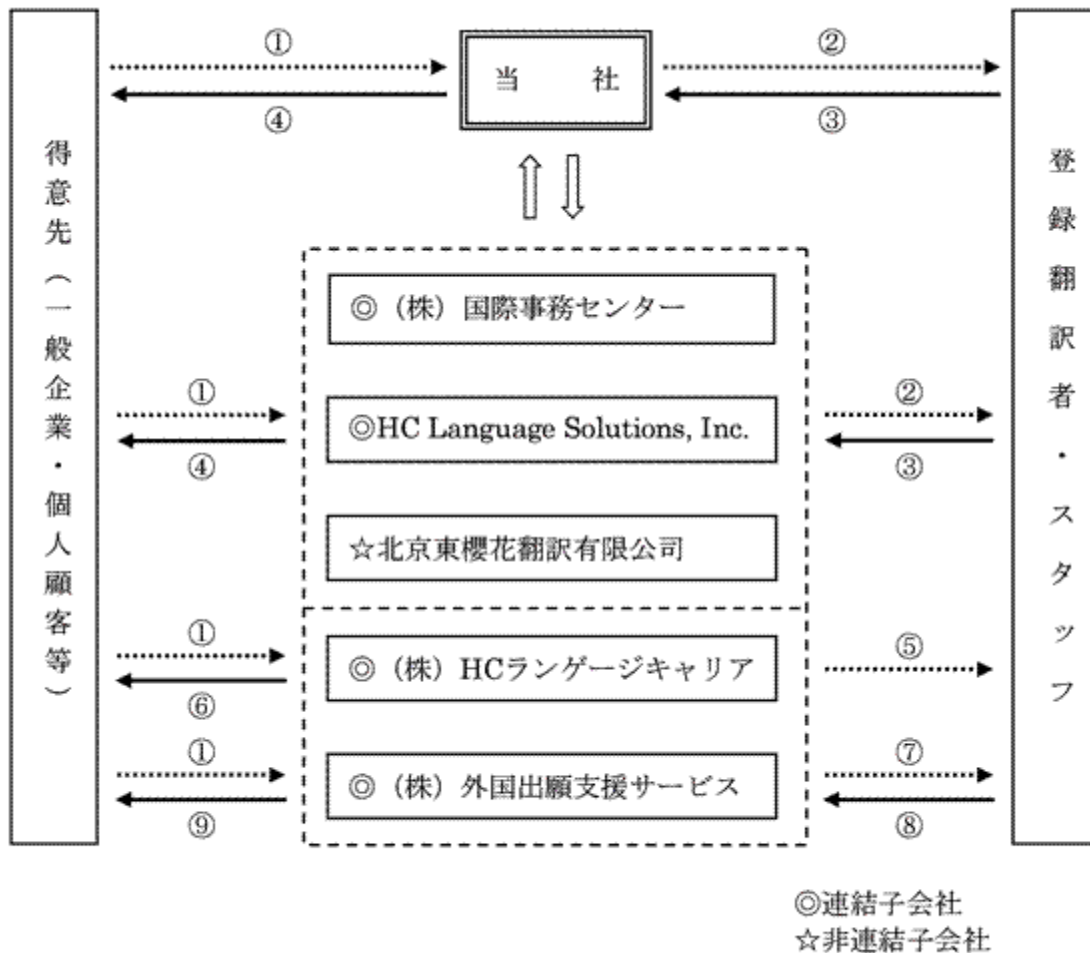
得意先（一般企業・個人顧客等）

①
④

当　　社

②
③

登録翻訳者・スタッフ

◎（株）国際事務センター

①
④

◎HC Language Solutions, Inc.

②
③

☆北京東櫻花翻訳有限公司

①
⑥

◎（株）HCランゲージキャリア

⑤

①
⑨

◎（株）外国出願支援サービス

⑦
⑧

◎連結子会社
☆非連結子会社